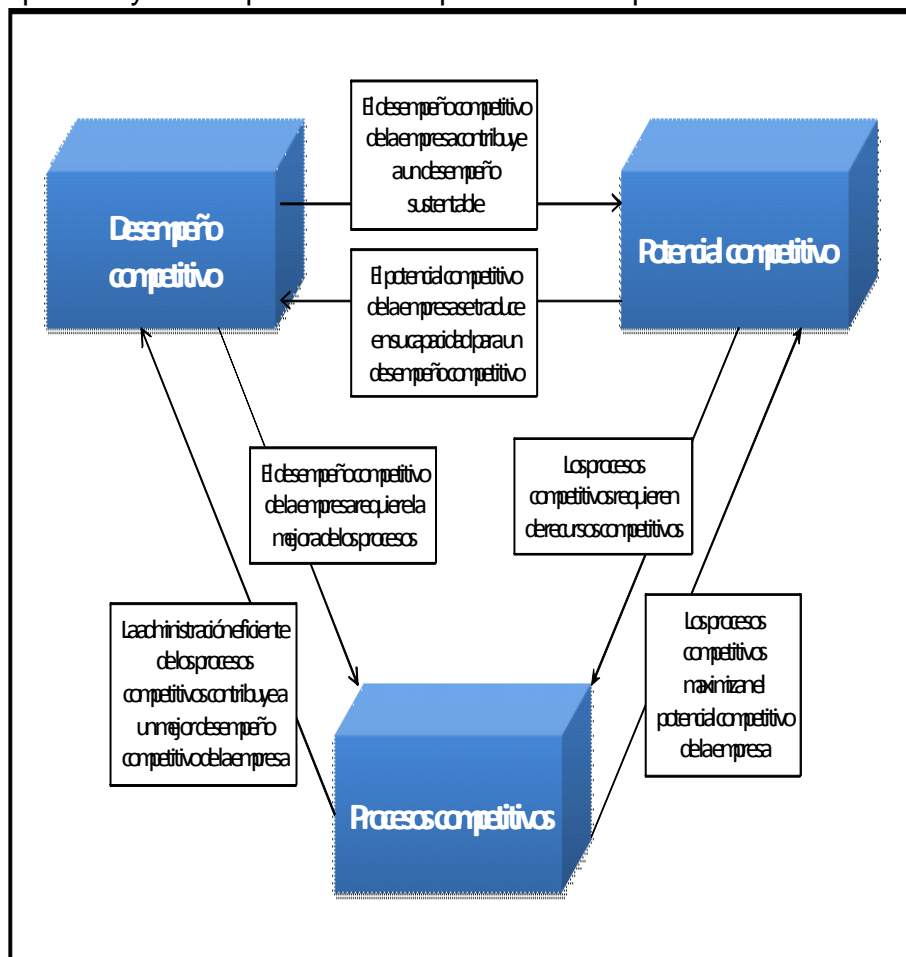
Desempeño competitivo

El desempeño competitivo de la empresa contribuye a un desempeño sustentable

Potencial competitivo

El potencial competitivo de la empresa se traduce en su capacidad para un desempeño competitivo

El desempeño competitivo de la empresa requiere la mejora de los procesos

Los procesos competitivos requieren de recursos competitivos

La administración eficiente de los procesos competitivos contribuye a un mejor desempeño competitivo de la empresa

Los procesos competitivos maximizan el potencial competitivo de la empresa

Procesos competitivos